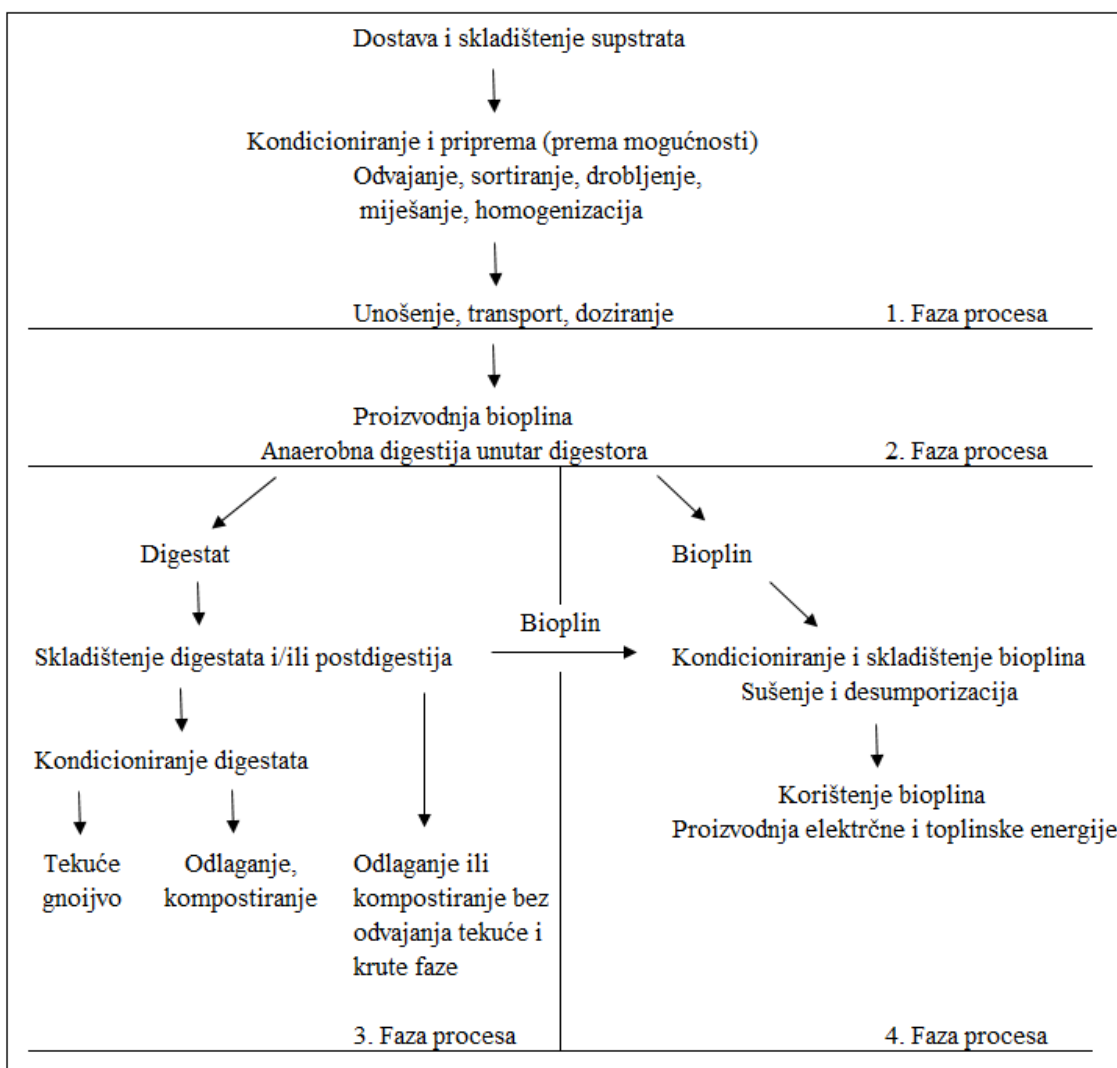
Dostava i skladištenje supstrata

Kondicioniranje i priprema (prema mogućnosti)
Odvajanje, sortiranje, drobljenje, miješanje, homogenizacija

Unošenje, transport, doziranje

1. Faza procesa

Proizvodnja bioplina
Anaerobna digestija unutar digestora

2. Faza procesa

Digestat

Skladištenje digestata i/ili postdigestija

Kondicioniranje digestata

Tekuće gnoijvo

Odlaganje, kompostiranje

Odlaganje ili kompostiranje bez odvajanja tekuće i krute faze

3. Faza procesa

Bioplin

Bioplin

Kondicioniranje i skladištenje bioplina
Sušenje i desumporizacija

Korištenje bioplina
Proizvodnja električne i toplinske energije

4. Faza procesa